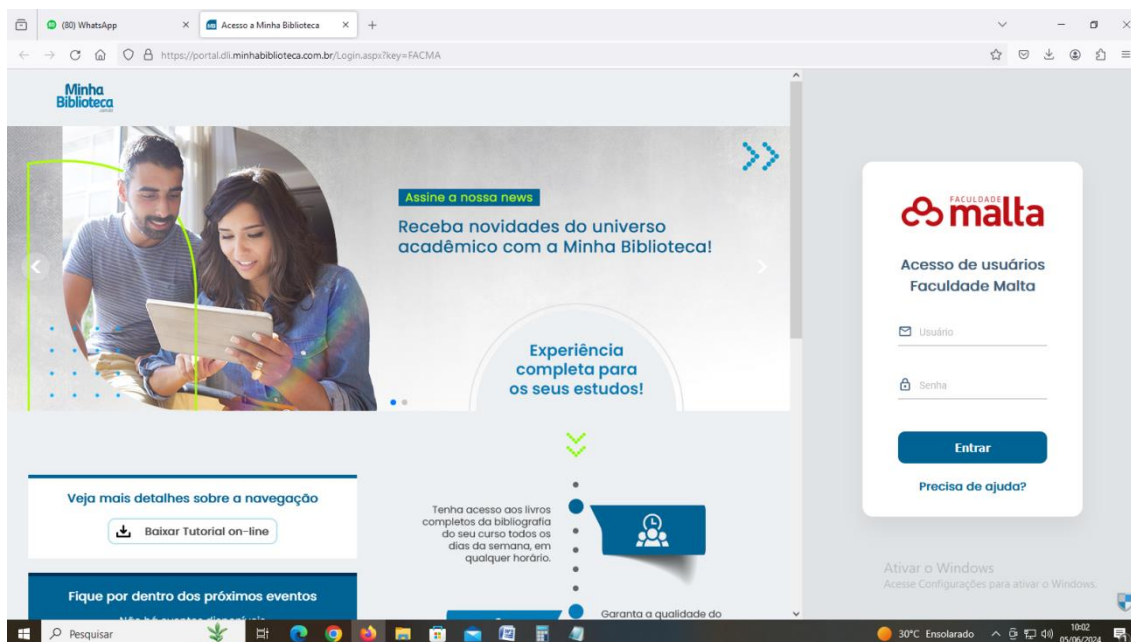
(80) WhatsApp
Acesso a Minha Biblioteca
https://portal.dli.minhabiblioteca.com.br/Login.aspx?key=FACMA

Minha Biblioteca

Assine a nossa news
Receba novidades do universo acadêmico com a Minha Biblioteca!

Experiência completa para os seus estudos!

FACULDADE malta
Acesso de usuários Faculdade Malta
Usuário
Senha
Entrar
Precisa de ajuda?

Veja mais detalhes sobre a navegação
Baixar Tutorial on-line

Tenha acesso aos livros completos da bibliografia do seu curso todos os dias da semana, em qualquer horário.

Garanta a qualidade do

Fique por dentro dos próximos eventos
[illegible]

Ativar o Windows
Acesse Configurações para ativar o Windows.

Pesquisar
30°C Ensolarado
10:02
05/06/2024